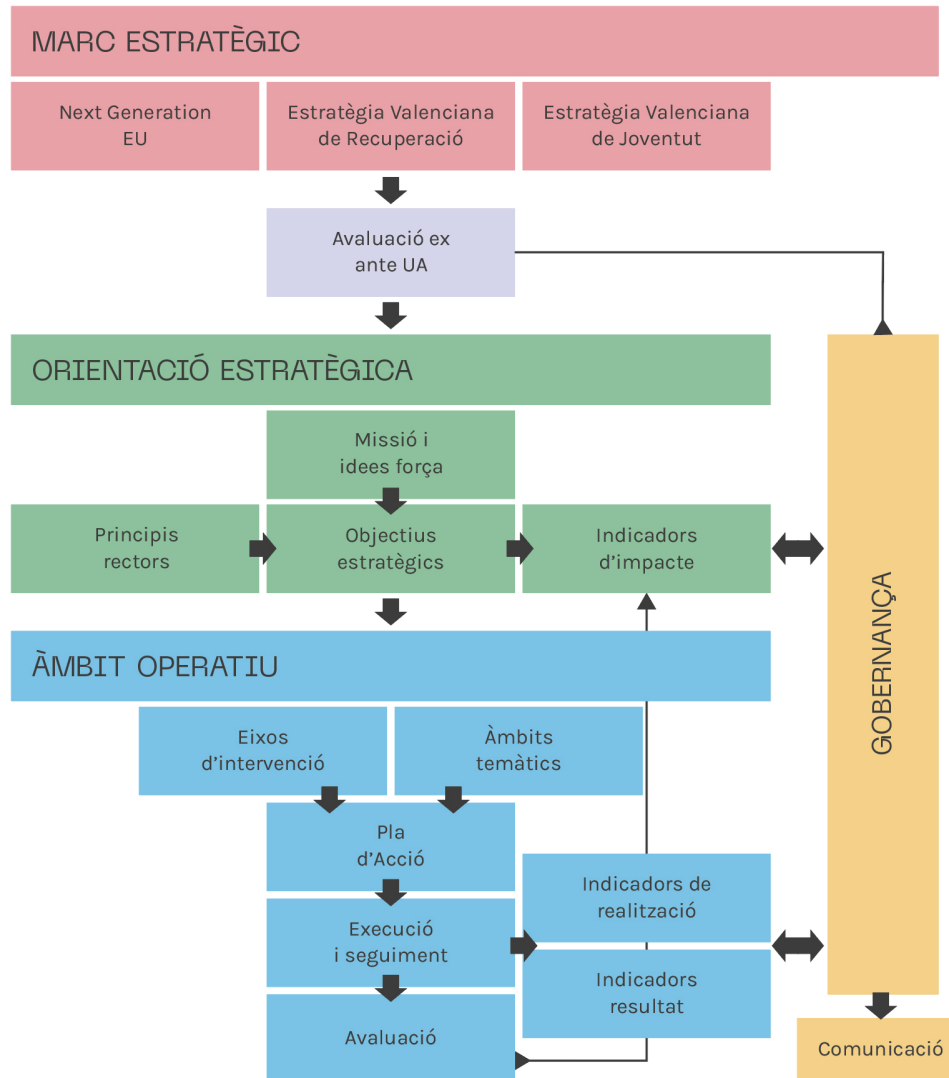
MARC ESTRATÈGIC

Next Generation EU

Estratègia Valenciana de Recuperació

Estratègia Valenciana de Joventut

Avaluació ex ante UA

ORIENTACIÓ ESTRATÈGICA

Missió i idees força

Principis rectors

Objectius estratègics

Indicadors d'impacte

ÀMBIT OPERATIU

Eixos d'intervenció

Àmbits temàtics

Pla d'Acció

Execució i seguiment

Avaluació

Indicadors de realització

Indicadors resultat

GOBERNANÇA

Comunicació